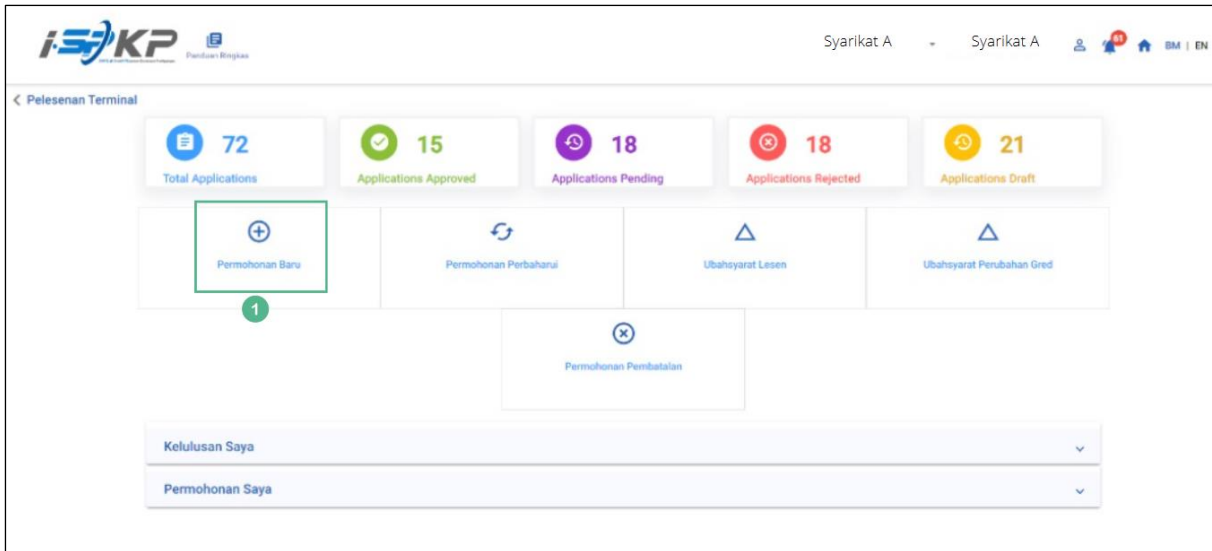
i-SPKP

Panduan Ringkas

Syarikat A Syarikat A

61

BM | EN

< Pelesenan Terminal

72
Total Applications

15
Applications Approved

18
Applications Pending

18
Applications Rejected

21
Applications Draft

Permohonan Baru

1

Permohonan Perbaharui

Ubahsyarat Lesen

Ubahsyarat Perubahan Gred

Permohonan Pembatalan

Kelulusan Saya

Permohonan Saya